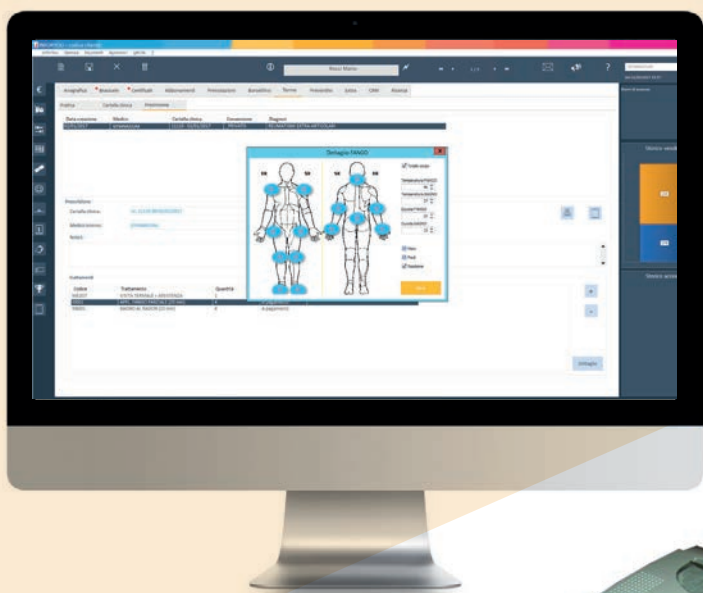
Anagrafica Ricoveri Certificati Abbonamenti Prenotazioni Benefiche Terme Preventivo Extra CRM Alzaimagi

Pratica Cartella clinica Prescrizione

Data creazione Medico Cartella clinica Convenzione Diagnosi

Prescrizione

Cartella clinica

Medico esterno

Trattamenti

Codice Trattamento Quantità

Dettaglio FANGO

Tutto corpo

Temperatura FANGO

Temperatura BAGNO

Durata FANGO

Durata BAGNO

Viso

Piedi

Mani

Ok

Dettaglio